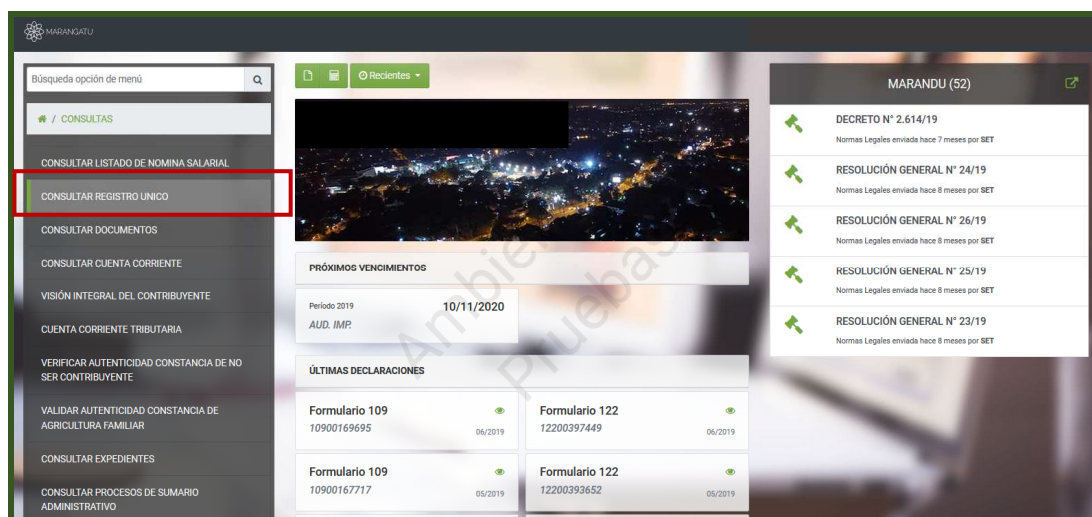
MARANGATU

Búsqueda opción de menú

/ CONSULTAS

CONSULTAR LISTADO DE NOMINA SALARIAL

CONSULTAR REGISTRO UNICO

CONSULTAR DOCUMENTOS

CONSULTAR CUENTA CORRIENTE

VISIÓN INTEGRAL DEL CONTRIBUYENTE

CUENTA CORRIENTE TRIBUTARIA

VERIFICAR AUTENTICIDAD CONSTANCIA DE NO SER CONTRIBUYENTE

VALIDAR AUTENTICIDAD CONSTANCIA DE AGRICULTURA FAMILIAR

CONSULTAR EXPEDIENTES

CONSULTAR PROCESOS DE SUMARIO ADMINISTRATIVO

Recientes

PRÓXIMOS VENCIMIENTOS

Periodo 2019
10/11/2020
AUD. IMP.

ÚLTIMAS DECLARACIONES

Formulario 109
10900169695
06/2019

Formulario 122
12200397449
06/2019

Formulario 109
10900167717
05/2019

Formulario 122
12200393652
05/2019

Ambiente Pruebas

MARANDU (52)

DECRETO N° 2.614/19
Normas Legales enviada hace 7 meses por SET

RESOLUCIÓN GENERAL N° 24/19
Normas Legales enviada hace 8 meses por SET

RESOLUCIÓN GENERAL N° 26/19
Normas Legales enviada hace 8 meses por SET

RESOLUCIÓN GENERAL N° 25/19
Normas Legales enviada hace 8 meses por SET

RESOLUCIÓN GENERAL N° 23/19
Normas Legales enviada hace 8 meses por SET